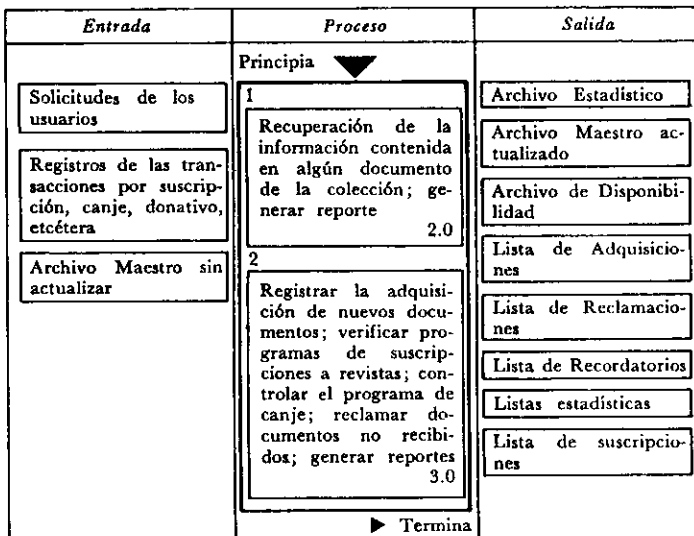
| Entrada | Proceso | Salida |
|---|---|---|
| Solicitudes de los usuarios | Principia | Archivo Estadístico |
| Registros de las transacciones por suscripción, canje, donativo, etcétera | 1 Recuperación de la información contenida en algún documento de la colección; generar reporte 2.0 | Archivo Maestro actualizado |
| Archivo Maestro sin actualizar | 2 Registrar la adquisición de nuevos documentos; verificar programas de suscripciones a revistas; controlar el programa de canje; reclamar documentos no recibidos; generar reportes 3.0 | Archivo de Disponibilidad |
| | Termina | Lista de Adquisiciones |
| | | Lista de Reclamaciones |
| | | Lista de Recordatorios |
| | | Listas estadísticas |
| | | Lista de suscripciones |